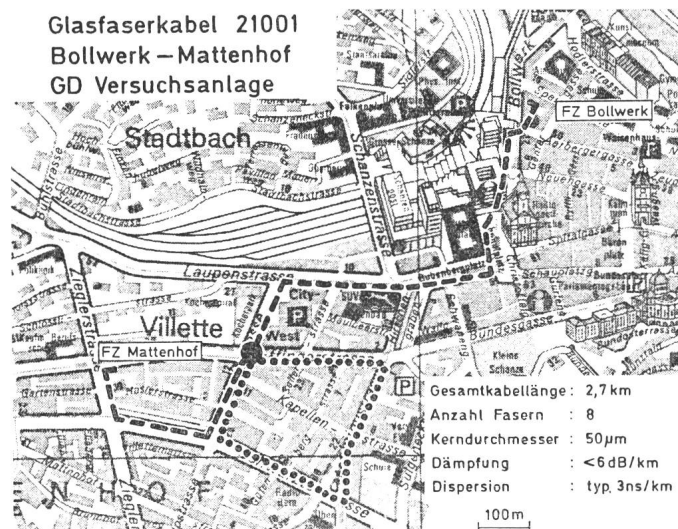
Glasfaserkabel 21001
Bollwerk – Mattenhof
GD Versuchsanlage

Stadtbach

Schanzenstrasse

Bollwerk

FZ Bollwerk

Laupenstrasse

Bubenbergplatz

City-West

Villette

FZ Mattenhof

Ziegelstrasse

Bundesgasse

Kleine Schanze

Kapellen-strasse

P

P

Gesamtkabellänge : 2,7 km
Anzahl Fasern : 8
Kerndurchmesser : 50 μm
Dämpfung : < 6 dB/km
Dispersion : typ. 3ns/km

100 m